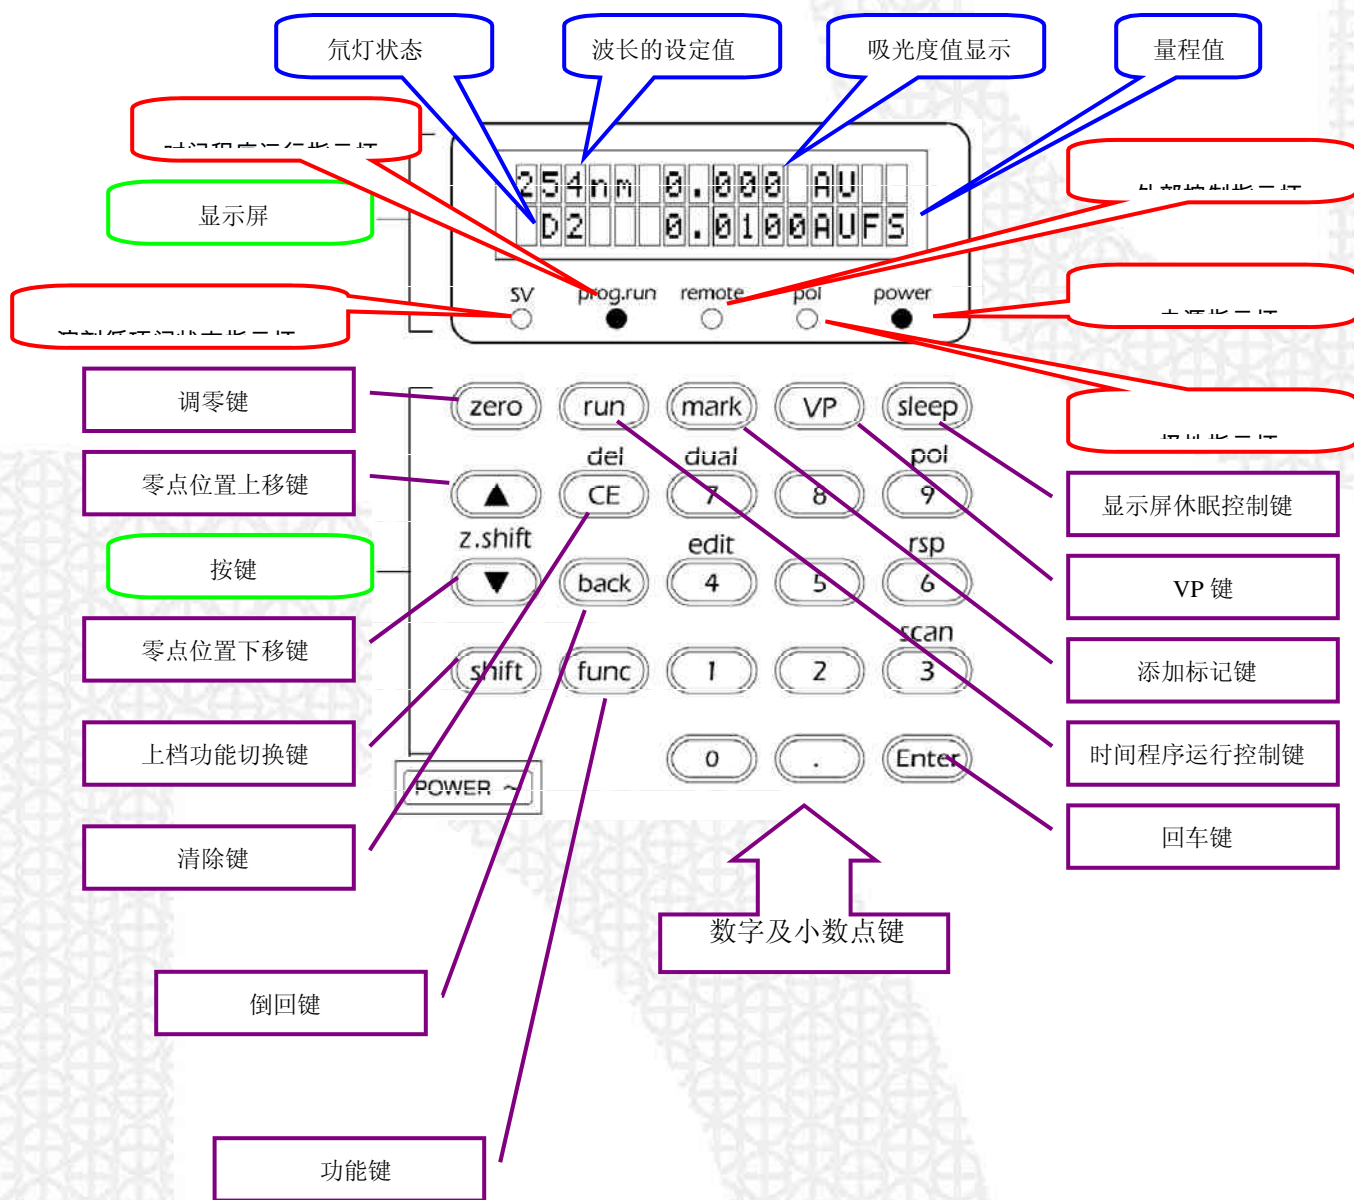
氘灯状态

波长的设定值

吸光度值显示

量程值

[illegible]

显示屏

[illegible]

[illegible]

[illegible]

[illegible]

254nm 0.000 AU
D2 0.0100AUFS

SV prog.run remote pol power

调零键

零点位置上移键

按键

零点位置下移键

上档功能切换键

清除键

倒回键

功能键

zero run mark VP sleep
del dual pol
CE 7 8 9
z.shift edit rsp
back 4 5 6
scan
shift func 1 2 3
0 . Enter

POWER ~

显示屏休眠控制键

VP 键

添加标记键

时间程序运行控制键

回车键

数字及小数点键